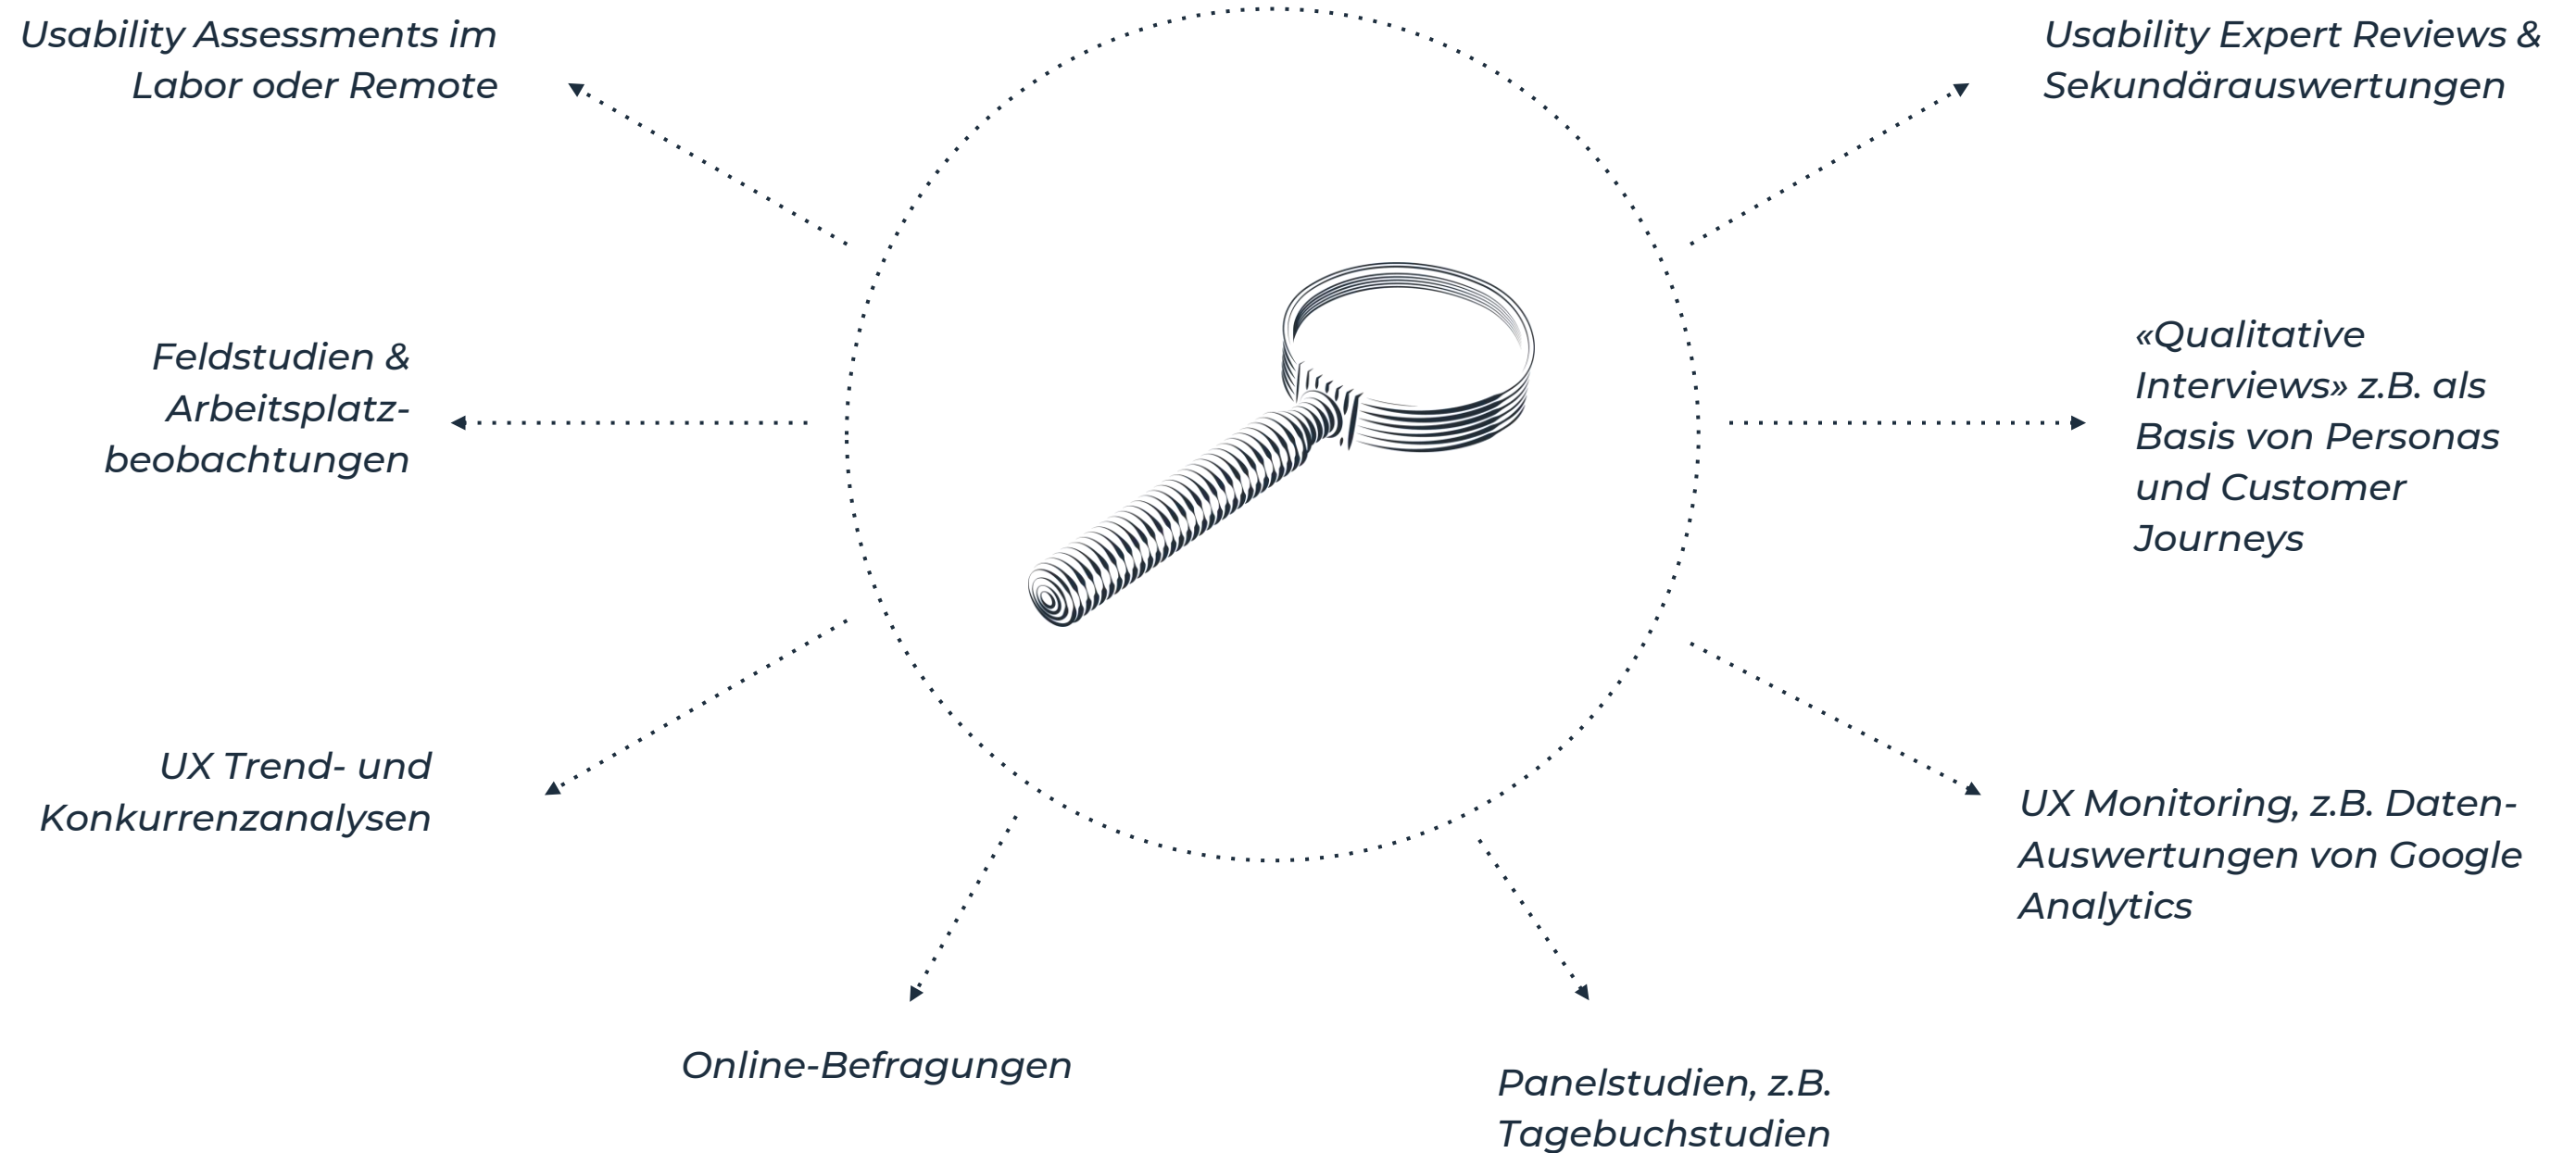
Usability Assessments im Labor oder Remote

Usability Expert Reviews & Sekundärauswertungen

Feldstudien & Arbeitsplatzbeobachtungen

«Qualitative Interviews» z.B. als Basis von Personas und Customer Journeys

UX Trend- und Konkurrenzanalysen

UX Monitoring, z.B. Daten-Auswertungen von Google Analytics

Online-Befragungen

Panelstudien, z.B. Tagebuchstudien